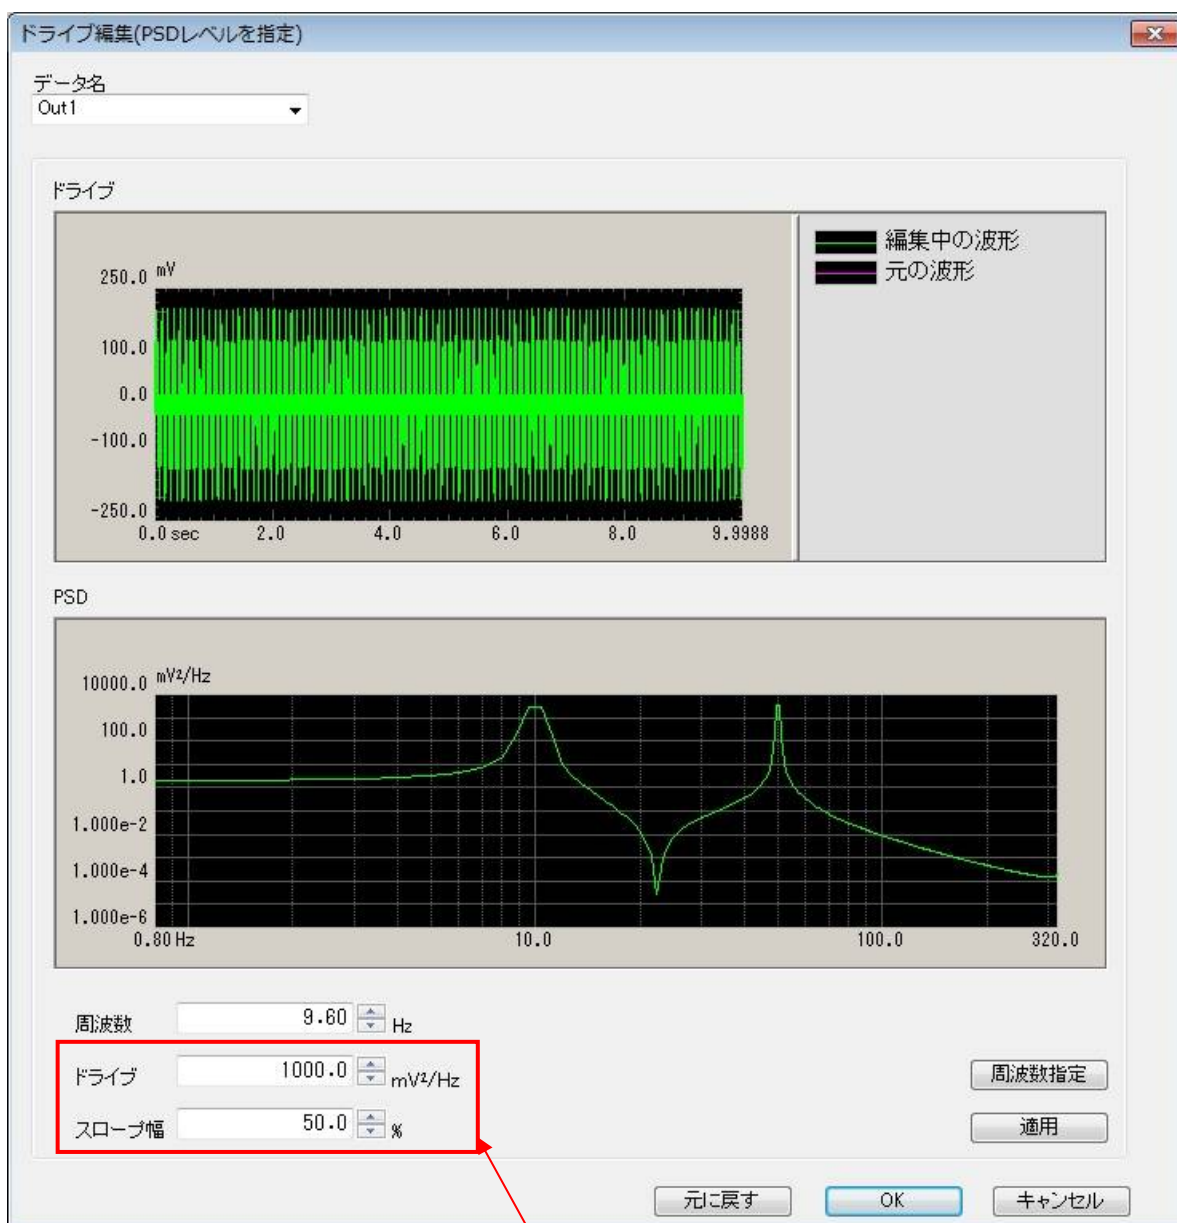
ドライブ編集(PSDレベルを指定)

データ名
Out1

ドライブ

250.0 mV
100.0
0.0
-100.0
-250.0
0.0 sec 2.0 4.0 6.0 8.0 9.9988

編集中の波形
元の波形

PSD

10000.0 mV²/Hz
100.0
1.0
1.000e-2
1.000e-4
1.000e-6
0.80 Hz 10.0 100.0 320.0

周波数 9.60 Hz
ドライブ 1000.0 mV²/Hz
スロープ幅 50.0 %

周波数指定
適用

元に戻す
OK
キャンセル